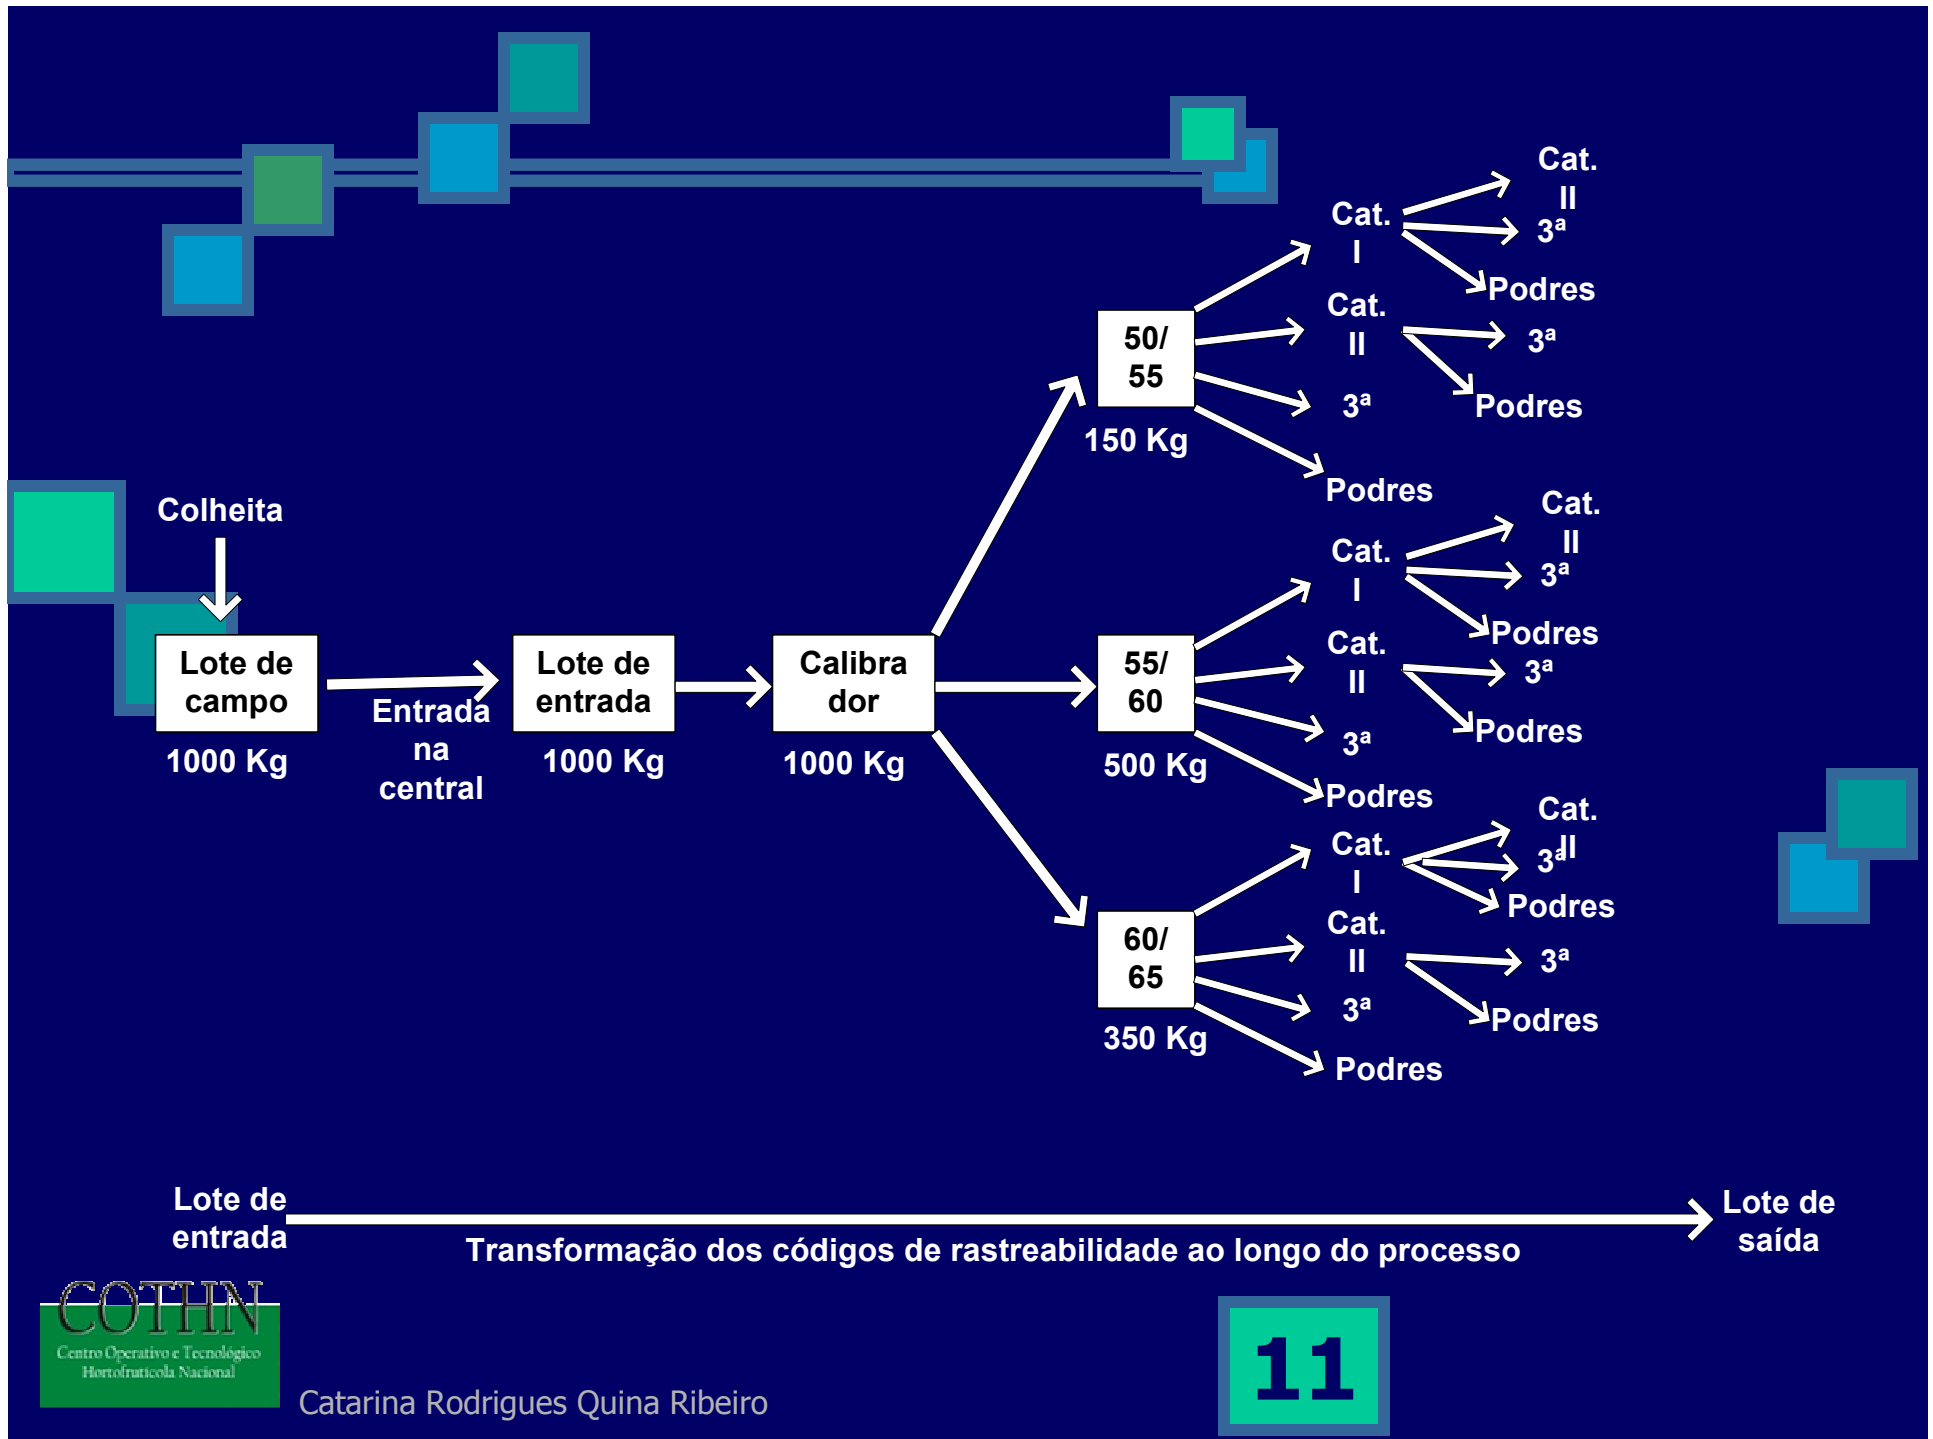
Colheita

Lote de campo
1000 Kg

Entrada na central

Lote de entrada
1000 Kg

Calibra dor
1000 Kg

50/ 55
150 Kg

Cat. I
Cat. II
3ª
Podres

Cat. II
3ª
Podres

3ª
Podres

55/ 60
500 Kg

Cat. I
Cat. II
3ª
Podres

Cat. II
3ª
Podres

3ª
Podres

60/ 65
350 Kg

Cat. I
Cat. II
3ª
Podres

Cat. II
3ª
Podres

3ª
Podres

Lote de entrada

Transformação dos códigos de rastreabilidade ao longo do processo

Lote de saída

COTHN
Centro Operativo e Tecnológico Hortofrutícola Nacional

Catarina Rodrigues Quina Ribeiro

11